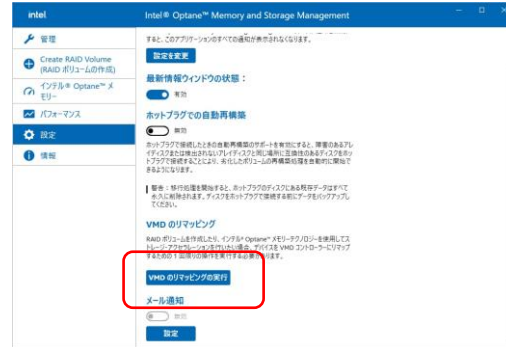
intel. Intel® Optane™ Memory and Storage Management

管理
Create RAID Volume (RAID ボリュームの作成)
インテル® Optane™ メモリー
パフォーマンス
設定
情報

すると、このアプリケーションのすべての通知が表示されなくなります。

設定を変更

最新情報ウィンドウの状態：

有効

ホットプラグでの自動再構築

無効

ホットプラグで接続したときの自動再構築のサポートを有効にすると、障害のあるアレイディスクまたは検出されないアレイディスクと同じ場所に互換性のあるディスクをホットプラグで接続することにより、劣化したボリュームの再構築処理を自動的に開始できるようになります。

警告：移行処理を開始すると、ホットプラグのディスクにある既存データはすべて永久に削除されます。ディスクをホットプラグで接続する前にデータをバックアップしてください。

VMD のリマッピング

RAID ボリュームを作成したり、インテル® Optane™ メモリーテクノロジーを使用してストレージ・アクセラレーションを行いたい場合、デバイスを VMD コントローラーにリマップするための 1 回限りの操作を実行する必要があります。

VMD のリマッピングの実行

メール通知

無効

設定